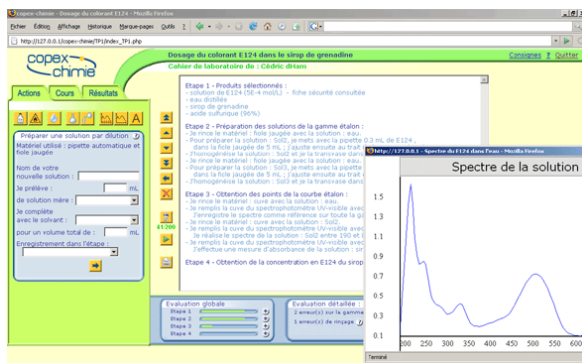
copex-chimie - Dosage du colorant E124 - Mozilla Firefox

Fichier Édition Affichage Historique Marque-pages Outils ?

http://127.0.0.1/copex-chimie/TP1/index_TP1.php

copex chimie

Dosage du colorant E124 dans le sirop de grenadine

Consignes ? Quitter

Cahier de laboratoire de : Cédric d'Ham

Actions Cours Résultats

Préparer une solution par dilution

Matériel utilisé : pipette automatique et fiole jaugée

Nom de votre nouvelle solution :

Je prélève : mL

de solution mère :

Je complète avec le solvant :

pour un volume total de : mL

Enregistrement dans l'étape :

Etape 1 - Produits sélectionnés :
- solution de E124 (5E-4 mol/L) - fiche sécurité consultée
- eau distillée
- sirop de grenadine
- acide sulfurique (96%)

Etape 2 - Préparation des solutions de la gamme étalon :
- Je rince le matériel : fiole jaugée avec la solution : eau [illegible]
- Pour préparer la solution : Sol2, je mets avec la pipette 0.3 mL de E124 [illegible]
dans la fiole jaugée de 5 mL, j'ajoute ensuite au trait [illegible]
- J'homogénéise la solution : Sol2 et je la transvase dans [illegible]
- Je rince le matériel : fiole jaugée avec la solution : eau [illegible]
- Pour préparer la solution : Sol3, je mets avec la pipette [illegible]
dans la fiole jaugée de 5 mL, j'ajoute ensuite au trait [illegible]
- J'homogénéise la solution : Sol3 et je la transvase dans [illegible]

Etape 3 - Obtention des points de la courbe étalon :
- Je rince le matériel : cuve avec la solution : eau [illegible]
- Je remplis la cuve du spectrophotomètre UV-visible avec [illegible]
J'enregistre le spectre comme référence sur toute la ga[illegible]
- Je rince le matériel : cuve avec la solution : Sol2
- Je remplis la cuve du spectrophotomètre UV-visible avec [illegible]
Je réalise le spectre de la solution : Sol2 entre 190 et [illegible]
- Je remplis la cuve du spectrophotomètre UV-visible avec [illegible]
J'effectue une mesure d'absorbance de la solution : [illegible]

Etape 4 - Obtention de la concentration en E124 du sirop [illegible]

Evaluation globale
Etape 1
Etape 2
Etape 3
Etape 4

Evaluation détaillée :
2 erreur(s) sur la gamme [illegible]
2 erreur(s) de rinçage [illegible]

http://127.0.0.1 - Spectre du E124 dans l'eau - Mozilla Firefox

Spectre de la solution

1.5
1.25
1
0.75
0.5
0.25
200 250 300 350 400 450 500 550 600

Terminé